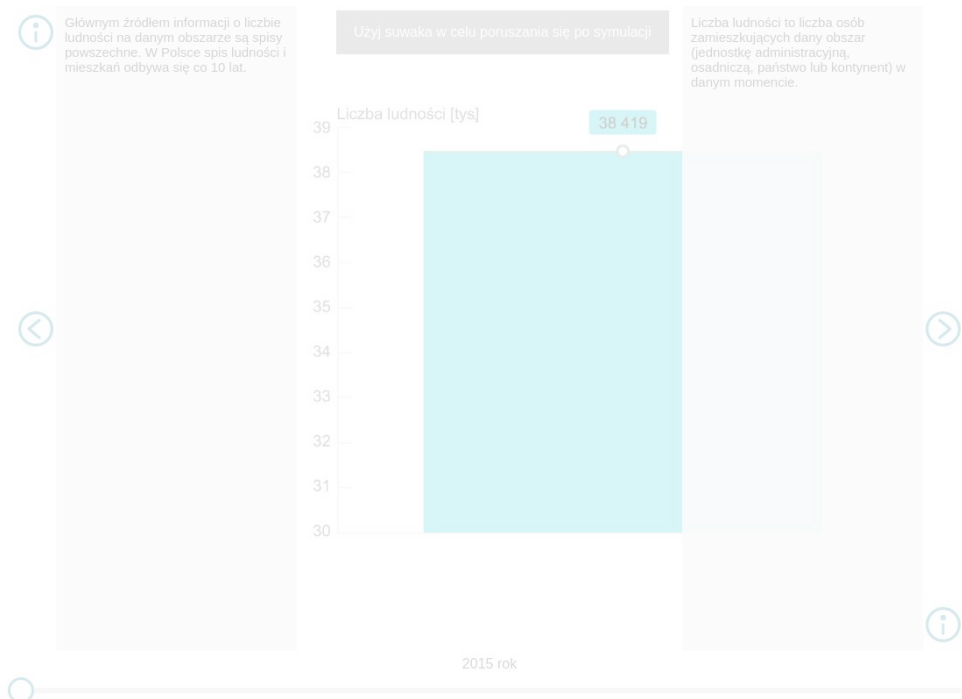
Głównym źródłem informacji o liczbie ludności na danym obszarze są spisy powszechne. W Polsce spis ludności i mieszkań odbywa się co 10 lat.

Użyj suwaka w celu poruszania się po symulacji

Liczba ludności to liczba osób zamieszkujących dany obszar (jednostkę administracyjną, osadniczą, państwo lub kontynent) w danym momencie.

Liczba ludności [tys]

38 419

| 39 |
|---|
| 38 |
| 37 |
| 36 |
| 35 |
| 34 |
| 33 |
| 32 |
| 31 |
| 30 |

2015 rok